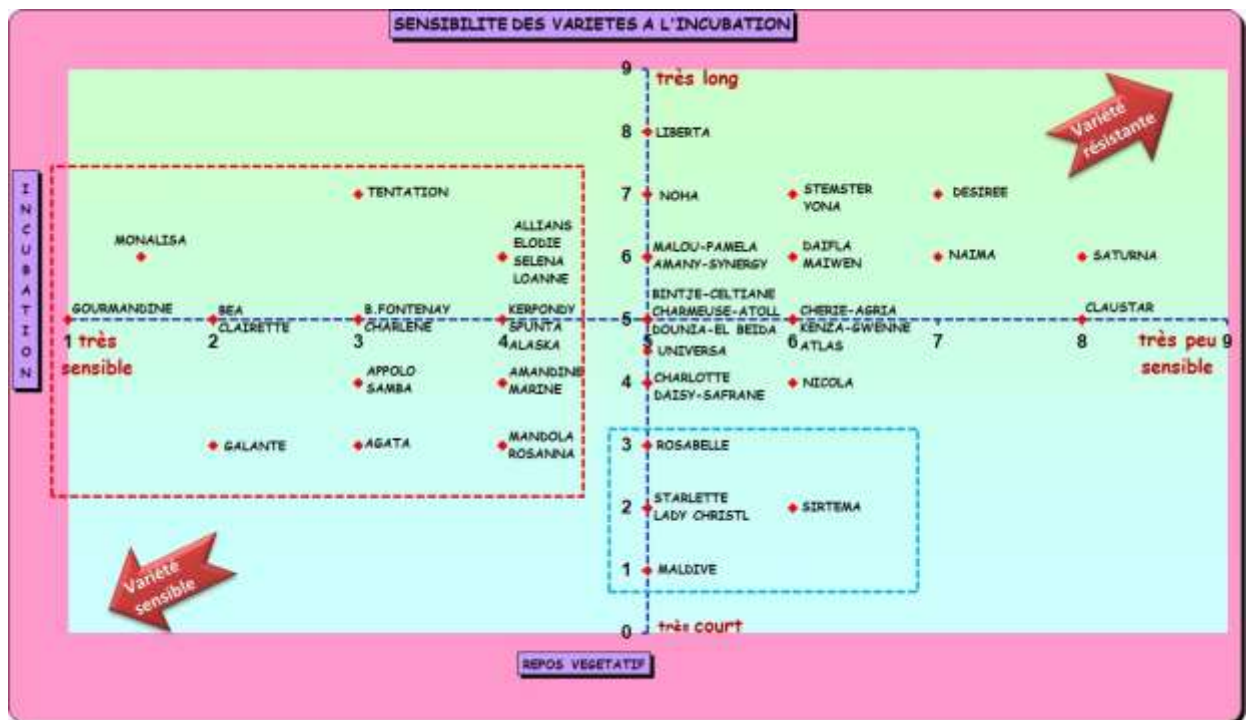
SENSIBILITE DES VARIETES A L'INCUBATION

INCUBATION

9 très long

Variété résistante

8 LIBERTA

TENTATION

7 NOHA

STEMSTER
YONA

DESIREE

MONALISA

ALLIANS
ELODIE
SELENA
LOANNE

6 MALOU-PAMELA
AMANY-SYNERGY

DAIFLA
MAIWEN

NAIMA

SATURNA

GOURMANDINE

BEA
CLAIRETTE

B.FONTENAY
CHARLENE

KERPONDY
SPUNTA
ALASKA

BINTJE-CELTIANE
CHARMEUSE-ATOLL
5 DOUNIA-EL BEIDA
UNIVERSA

CHERIE-AGRIA
KENZA-GWENNE
ATLAS

CLAUSTAR

1 très sensible

2

3

4

5

6

7

8

très peu sensible 9

APPOLO
SAMBA

AMANDINE
MARINE

4 CHARLOTTE
DAISY-SAFRANE

NICOLA

GALANTE

AGATA

MANDOLA
ROSANNA

3 ROSABELLE

2 STARLETTE
LADY CHRISTL

SIRTEMA

Variété sensible

1 MALDIVE

0 très court

REPOS VEGETATIF